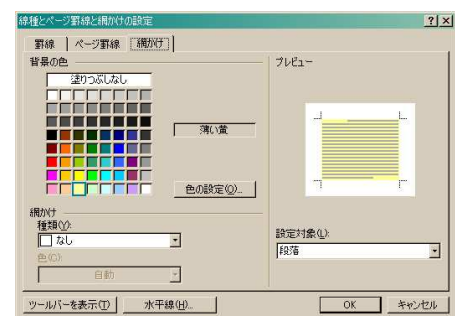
線種とページ罫線と網かけの設定

?
×

罫線
ページ罫線
網かけ

背景の色

塗りつぶしなし

薄い黄

色の設定(O)...

網かけ

種類(Y):

なし

色(C):

自動

プレビュー

設定対象(L):

段落

ツールバーを表示(T)

水平線(H)...

OK

キャンセル